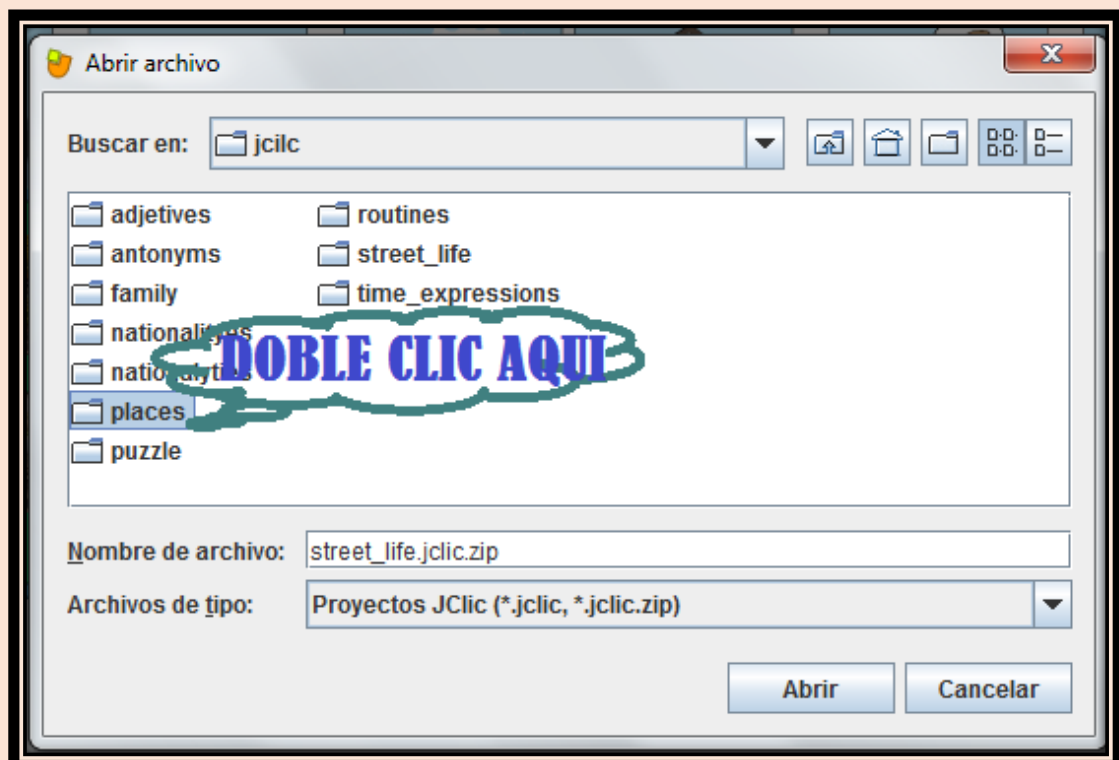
Abrir archivo

Buscar en: jcilc

adjetives
antonyms
family
nationalit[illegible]
natio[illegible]
places
puzzle
routines
street_life
time_expressions

DOBLE CLIC AQUI

Nombre de archivo: street_life.jclic.zip
Archivos de tipo: Proyectos JClic (*.jclic, *.jclic.zip)

Abrir
Cancelar